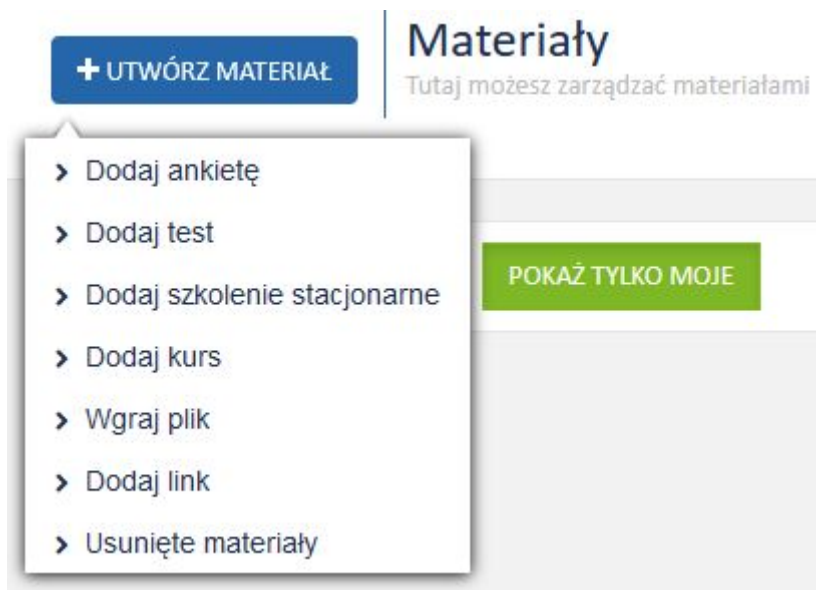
+ UTWÓRZ MATERIAŁ

Materiały
Tutaj możesz zarządzać materiałami

› Dodaj ankietę
› Dodaj test
› Dodaj szkolenie stacjonarne
› Dodaj kurs
› Wgraj plik
› Dodaj link
› Usunięte materiały

POKAŻ TYLKO MOJE